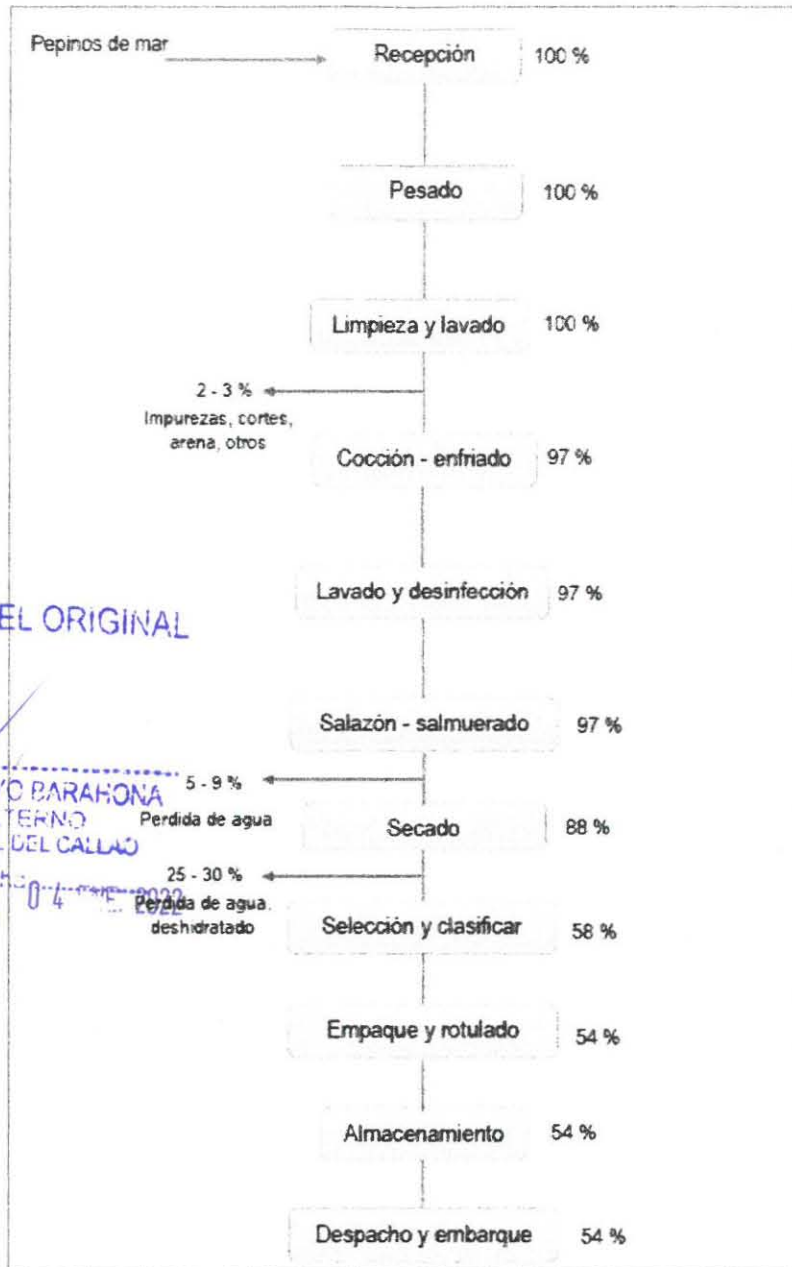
Pepinos de mar

Recepción 100 %

Pesado 100 %

Limpieza y lavado 100 %

2 - 3 %
Impurezas, cortes, arena, otros

Cocción - enfriado 97 %

Lavado y desinfección 97 %

EL ORIGINAL

Salazón - salmuerado 97 %

5 - 9 %
Perdida de agua

O BARAHONA
TERNO
DEL CALLAO

Secado 88 %

25 - 30 %
Perdida de agua, deshidratado

0 4 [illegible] 2022

Selección y clasificar 58 %

Empaque y rotulado 54 %

Almacenamiento 54 %

Despacho y embarque 54 %